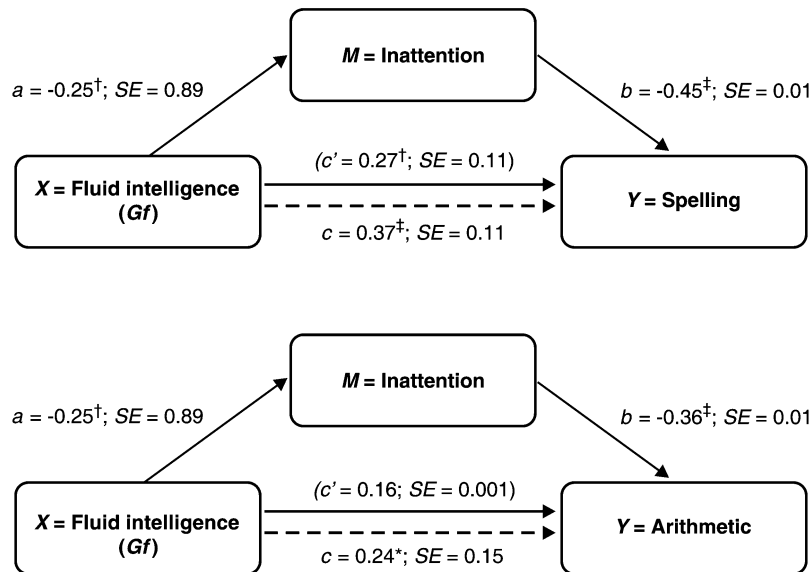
*M* = Inattention

*a* = -0.25$^{\dagger}$; *SE* = 0.89

*b* = -0.45$^{\ddagger}$; *SE* = 0.01

*X* = Fluid intelligence (*Gf*)

(*c'* = 0.27$^{\dagger}$; *SE* = 0.11)

*c* = 0.37$^{\ddagger}$; *SE* = 0.11

*Y* = Spelling

*M* = Inattention

*a* = -0.25$^{\dagger}$; *SE* = 0.89

*b* = -0.36$^{\ddagger}$; *SE* = 0.01

*X* = Fluid intelligence (*Gf*)

(*c'* = 0.16; *SE* = 0.001)

*c* = 0.24*; *SE* = 0.15

*Y* = Arithmetic